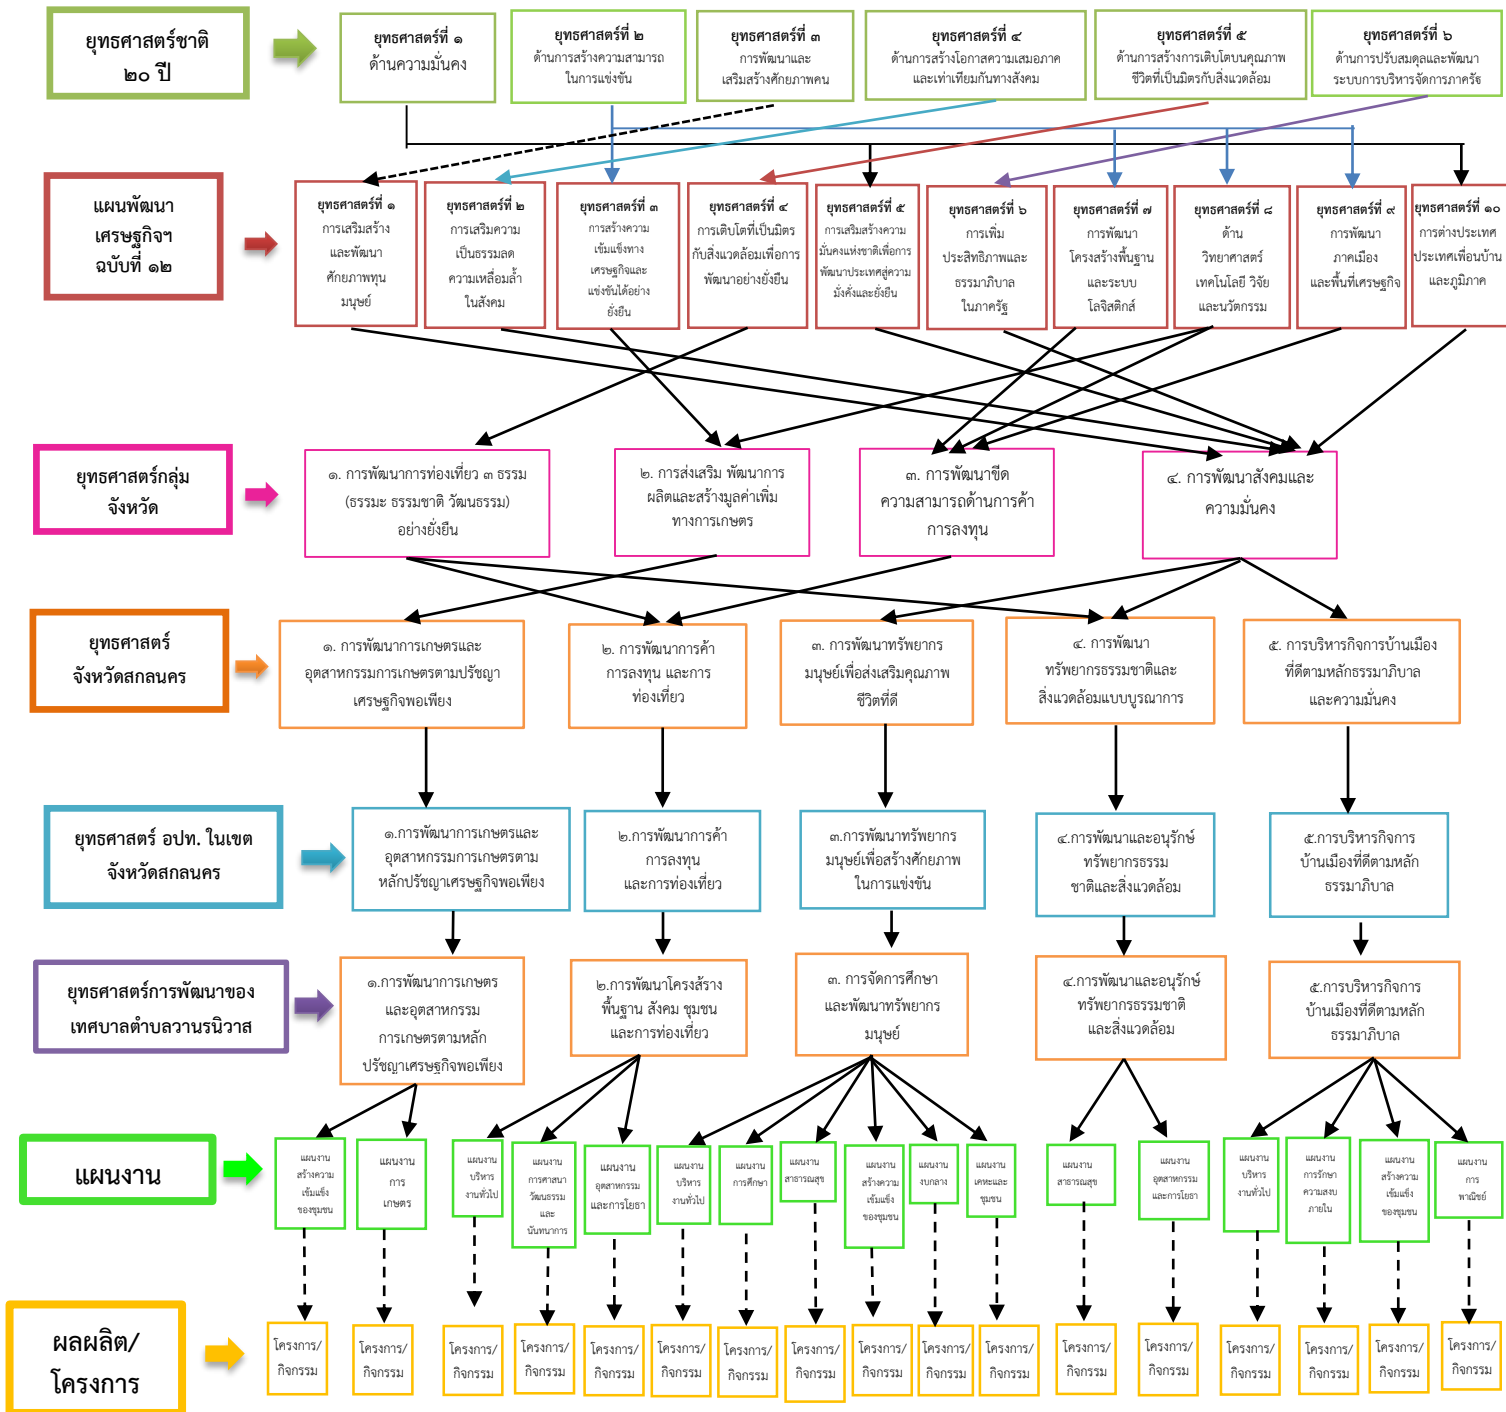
ยุทธศาสตร์ชาติ ๒๐ ปี

ยุทธศาสตร์ที่ ๑ ด้านความมั่นคง

ยุทธศาสตร์ที่ ๒ ด้านการสร้างความสามารถในการแข่งขัน

ยุทธศาสตร์ที่ ๓ การพัฒนาและเสริมสร้างศักยภาพคน

ยุทธศาสตร์ที่ ๔ ด้านการสร้างโอกาสความเสมอภาคและเท่าเทียมกันทางสังคม

ยุทธศาสตร์ที่ ๕ ด้านการสร้างการเติบโตบนคุณภาพชีวิตที่เป็นมิตรกับสิ่งแวดล้อม

ยุทธศาสตร์ที่ ๖ ด้านการปรับสมดุลและพัฒนาระบบการบริหารจัดการภาครัฐ

แผนพัฒนาเศรษฐกิจฯ ฉบับที่ ๑๒

ยุทธศาสตร์ที่ ๑ การเสริมสร้างและพัฒนาศักยภาพทุนมนุษย์

ยุทธศาสตร์ที่ ๒ การเสริมความเป็นธรรมลดความเหลื่อมล้ำในสังคม

ยุทธศาสตร์ที่ ๓ การสร้างความเข้มแข็งทางเศรษฐกิจและแข่งขันได้อย่างยั่งยืน

ยุทธศาสตร์ที่ ๔ การเติบโตที่เป็นมิตรกับสิ่งแวดล้อมเพื่อการพัฒนาอย่างยั่งยืน

ยุทธศาสตร์ที่ ๕ การเสริมสร้างความมั่นคงแห่งชาติเพื่อการพัฒนาประเทศสู่ความมั่งคั่งและยั่งยืน

ยุทธศาสตร์ที่ ๖ การเพิ่มประสิทธิภาพและธรรมาภิบาลในภาครัฐ

ยุทธศาสตร์ที่ ๗ การพัฒนาโครงสร้างพื้นฐานและระบบโลจิสติกส์

ยุทธศาสตร์ที่ ๘ ด้านวิทยาศาสตร์เทคโนโลยี วิจัยและนวัตกรรม

ยุทธศาสตร์ที่ ๙ การพัฒนาภาคเมืองและพื้นที่เศรษฐกิจ

ยุทธศาสตร์ที่ ๑๐ การต่างประเทศประเทศเพื่อนบ้านและภูมิภาค

ยุทธศาสตร์กลุ่มจังหวัด

๑. การพัฒนาการท่องเที่ยว ๓ ธรรม (ธรรมะ ธรรมชาติ วัฒนธรรม) อย่างยั่งยืน

๒. การส่งเสริม พัฒนาการผลิตและสร้างมูลค่าเพิ่มทางการเกษตร

๓. การพัฒนาขีดความสามารถด้านการค้าการลงทุน

๔. การพัฒนาสังคมและความมั่นคง

ยุทธศาสตร์จังหวัดสกลนคร

๑. การพัฒนาการเกษตรและอุตสาหกรรมการเกษตรตามปรัชญาเศรษฐกิจพอเพียง

๒. การพัฒนาการค้า การลงทุน และการท่องเที่ยว

๓. การพัฒนาทรัพยากรมนุษย์เพื่อส่งเสริมคุณภาพชีวิตที่ดี

๔. การพัฒนาทรัพยากรธรรมชาติและสิ่งแวดล้อมแบบบูรณาการ

๕. การบริหารกิจการบ้านเมืองที่ดีตามหลักธรรมาภิบาลและความมั่นคง

ยุทธศาสตร์ อปท. ในเขตจังหวัดสกลนคร

๑.การพัฒนาการเกษตรและอุตสาหกรรมการเกษตรตามหลักปรัชญาเศรษฐกิจพอเพียง

๒.การพัฒนาการค้า การลงทุน และการท่องเที่ยว

๓.การพัฒนาทรัพยากรมนุษย์เพื่อสร้างศักยภาพในการแข่งขัน

๔.การพัฒนาและอนุรักษ์ทรัพยากรธรรมชาติและสิ่งแวดล้อม

๕.การบริหารกิจการบ้านเมืองที่ดีตามหลักธรรมาภิบาล

ยุทธศาสตร์การพัฒนาของเทศบาลตำบลวานรนิวาส

๑.การพัฒนาการเกษตรและอุตสาหกรรมการเกษตรตามหลักปรัชญาเศรษฐกิจพอเพียง

๒.การพัฒนาโครงสร้างพื้นฐาน สังคม ชุมชน และการท่องเที่ยว

๓. การจัดการศึกษาและพัฒนาทรัพยากรมนุษย์

๔.การพัฒนาและอนุรักษ์ทรัพยากรธรรมชาติและสิ่งแวดล้อม

๕.การบริหารกิจการบ้านเมืองที่ดีตามหลักธรรมาภิบาล

แผนงาน

แผนงานสร้างความเข้มแข็งของชุมชน

แผนงานการเกษตร

แผนงานบริหารงานทั่วไป

แผนงานการศาสนาวัฒนธรรมและนันทนาการ

แผนงานอุตสาหกรรมและการโยธา

แผนงานบริหารงานทั่วไป

แผนงานการศึกษา

แผนงานสาธารณสุข

แผนงานสร้างความเข้มแข็งของชุมชน

แผนงานงบกลาง

แผนงานเคหะและชุมชน

แผนงานสาธารณสุข

แผนงานอุตสาหกรรมและการโยธา

แผนงานบริหารงานทั่วไป

แผนงานการรักษาความสงบภายใน

แผนงานสร้างความเข้มแข็งของชุมชน

แผนงานการพาณิชย์

ผลผลิต/โครงการ

โครงการ/กิจกรรม

โครงการ/กิจกรรม

โครงการ/กิจกรรม

โครงการ/กิจกรรม

โครงการ/กิจกรรม

โครงการ/กิจกรรม

โครงการ/กิจกรรม

โครงการ/กิจกรรม

โครงการ/กิจกรรม

โครงการ/กิจกรรม

โครงการ/กิจกรรม

โครงการ/กิจกรรม

โครงการ/กิจกรรม

โครงการ/กิจกรรม

โครงการ/กิจกรรม

โครงการ/กิจกรรม

โครงการ/กิจกรรม